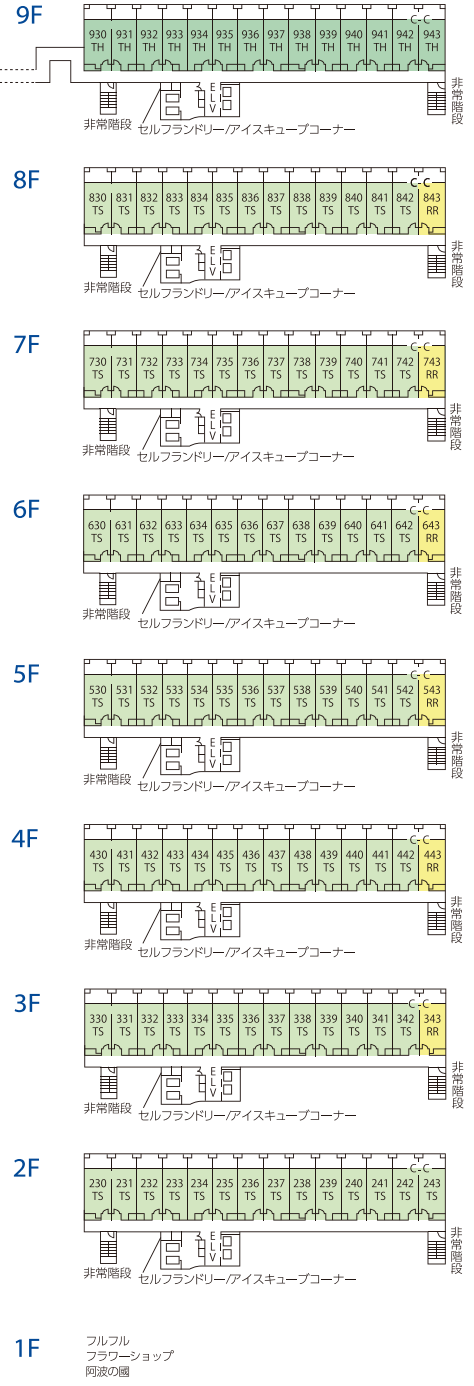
9F

930 TH | 931 TH | 932 TH | 933 TH | 934 TH | 935 TH | 936 TH | 937 TH | 938 TH | 939 TH | 940 TH | 941 TH | C-C 942 TH | 943 TH

E L V

非常階段
セルフランドリー/アイスキューブコーナー
非常階段

8F

830 TS | 831 TS | 832 TS | 833 TS | 834 TS | 835 TS | 836 TS | 837 TS | 838 TS | 839 TS | 840 TS | 841 TS | C-C 842 TS | 843 RR

E L V

非常階段
セルフランドリー/アイスキューブコーナー
非常階段

7F

730 TS | 731 TS | 732 TS | 733 TS | 734 TS | 735 TS | 736 TS | 737 TS | 738 TS | 739 TS | 740 TS | 741 TS | C-C 742 TS | 743 RR

E L V

非常階段
セルフランドリー/アイスキューブコーナー
非常階段

6F

630 TS | 631 TS | 632 TS | 633 TS | 634 TS | 635 TS | 636 TS | 637 TS | 638 TS | 639 TS | 640 TS | 641 TS | C-C 642 TS | 643 RR

E L V

非常階段
セルフランドリー/アイスキューブコーナー
非常階段

5F

530 TS | 531 TS | 532 TS | 533 TS | 534 TS | 535 TS | 536 TS | 537 TS | 538 TS | 539 TS | 540 TS | 541 TS | C-C 542 TS | 543 RR

E L V

非常階段
セルフランドリー/アイスキューブコーナー
非常階段

4F

430 TS | 431 TS | 432 TS | 433 TS | 434 TS | 435 TS | 436 TS | 437 TS | 438 TS | 439 TS | 440 TS | 441 TS | C-C 442 TS | 443 RR

E L V

非常階段
セルフランドリー/アイスキューブコーナー
非常階段

3F

330 TS | 331 TS | 332 TS | 333 TS | 334 TS | 335 TS | 336 TS | 337 TS | 338 TS | 339 TS | 340 TS | 341 TS | C-C 342 TS | 343 RR

E L V

非常階段
セルフランドリー/アイスキューブコーナー
非常階段

2F

230 TS | 231 TS | 232 TS | 233 TS | 234 TS | 235 TS | 236 TS | 237 TS | 238 TS | 239 TS | 240 TS | 241 TS | C-C 242 TS | 243 TS

E L V

非常階段
セルフランドリー/アイスキューブコーナー
非常階段

1F
フルフル
フラワーショップ
阿波の國